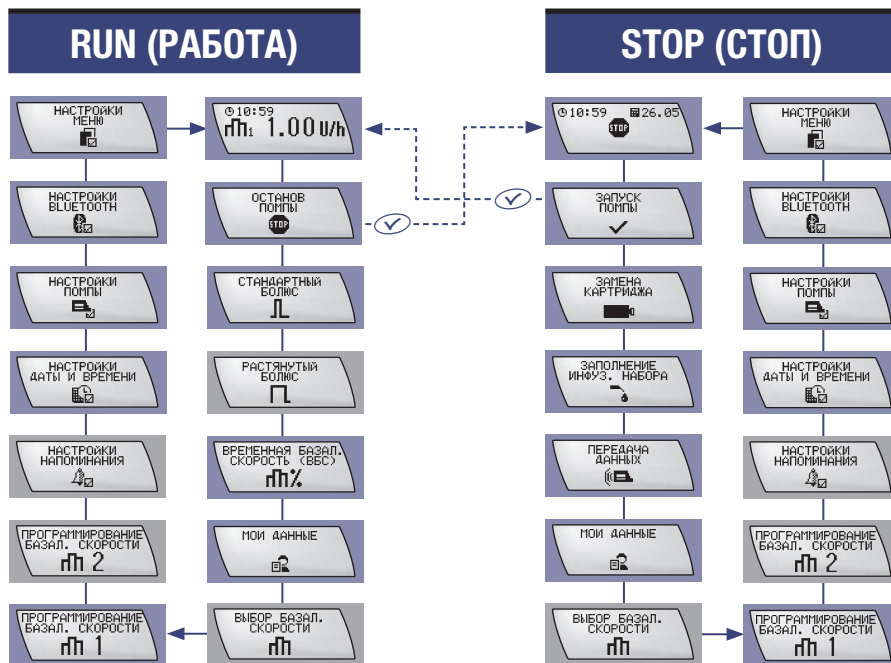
RUN (РАБОТА)

STOP (СТОП)

НАСТРОЙКИ МЕНЮ

10:59
1 1.00 U/h

10:59 26.05
STOP

НАСТРОЙКИ МЕНЮ

НАСТРОЙКИ BLUETOOTH

ОСТАНОВ ПОМПЫ
STOP

ЗАПУСК ПОМПЫ

НАСТРОЙКИ BLUETOOTH

НАСТРОЙКИ ПОМПЫ

СТАНДАРТНЫЙ БОЛЮС

ЗАМЕНА КАРТРИДЖА

НАСТРОЙКИ ПОМПЫ

НАСТРОЙКИ ДАТЫ И ВРЕМЕНИ

РАСТЯНУТЫЙ БОЛЮС

ЗАПОЛНЕНИЕ ИНФУЗ. НАБОРА

НАСТРОЙКИ ДАТЫ И ВРЕМЕНИ

НАСТРОЙКИ НАПОМИНАНИЯ

ВРЕМЕННАЯ БАЗАЛ. СКОРОСТЬ (ВБС)
%

ПЕРЕДАЧА ДАННЫХ

НАСТРОЙКИ НАПОМИНАНИЯ

ПРОГРАММИРОВАНИЕ БАЗАЛ. СКОРОСТИ
2

МОИ ДАННЫЕ

МОИ ДАННЫЕ

ПРОГРАММИРОВАНИЕ БАЗАЛ. СКОРОСТИ
2

ПРОГРАММИРОВАНИЕ БАЗАЛ. СКОРОСТИ
1

ВЫБОР БАЗАЛ. СКОРОСТИ

ВЫБОР БАЗАЛ. СКОРОСТИ

ПРОГРАММИРОВАНИЕ БАЗАЛ. СКОРОСТИ
1